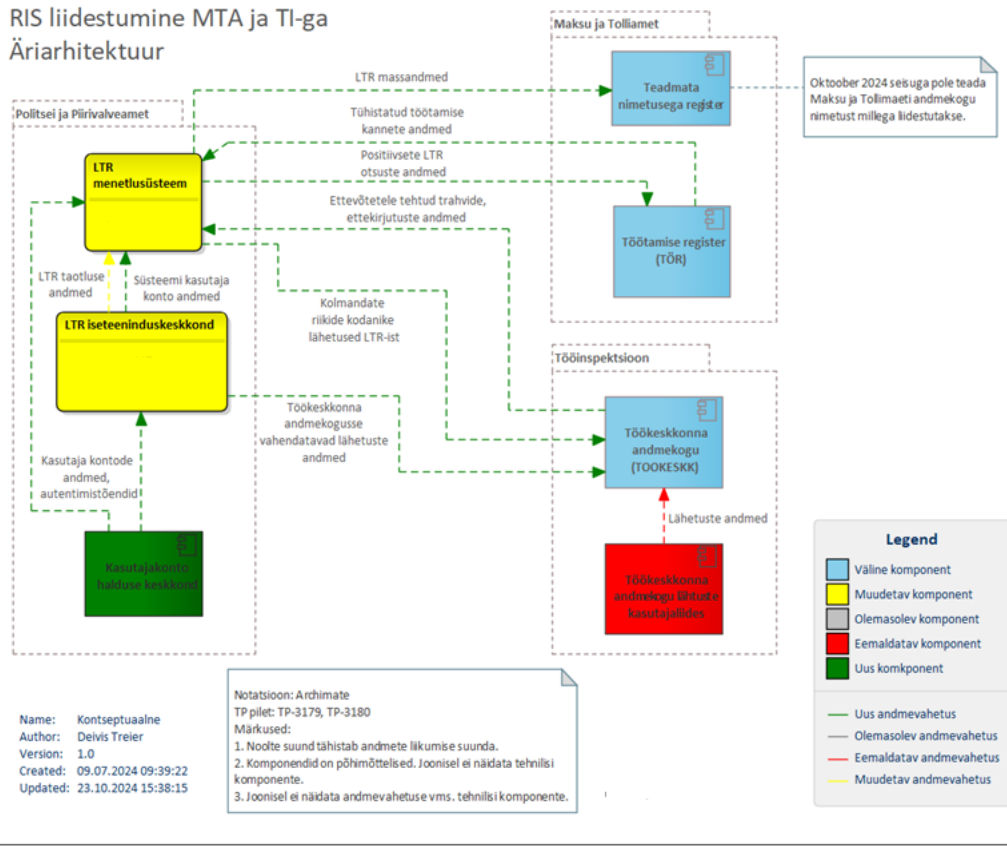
RIS liidestumine MTA ja TI-ga
Äriarhitektuur

Maksu ja Tolliamet

Politsei ja Piirivalveamet

LTR massandmed

Teadmata nimetusega register

Oktoober 2024 seisuga pole teada Maksu ja Tollimaeti andmekogu nimetust millega liidestutakse.

Tühistatud töötamise kannete andmed

LTR menetlusüsteem

Positiivsete LTR otsuste andmed

Ettevõtetele tehtud trahvide, ettekirjutuste andmed

Töötamise register (TÖR)

LTR taotluse andmed

Süsteemi kasutaja konto andmed

Kolmandate riikide kodanike lähetused LTR-ist

LTR iseteeninduskeskkond

Tööinspektsioon

Töökeskkonna andmekogusse vahendatavad lähetuste andmed

Töökeskkonna andmekogu (TOOKESKK)

Kasutaja kontode andmed, autentimistõendid

Lähetuste andmed

Kasutajakonto halduse keskkond

Töökeskkonna andmekogu lähtuste kasutajaliides

Legend
Väline komponent
Muudetav komponent
Olemasolev komponent
Eemaldatav komponent
Uus komkponent

Uus andmevahetus
Olemasolev andmevahetus
Eemaldatav andmevahetus
Muudetav andmevahetus

Notatsioon: Archimate
TP pilet: TP-3179, TP-3180
Märkused:
1. Noolte suund tähistab andmete liikumise suunda.
2. Komponendid on põhimõttelised. Joonisel ei näidata tehnilsi komponente.
3. Joonisel ei näidata andmevahetuse vms. tehnilisi komponente.

Name: Kontseptuaalne
Author: Deivis Treier
Version: 1.0
Created: 09.07.2024 09:39:22
Updated: 23.10.2024 15:38:15